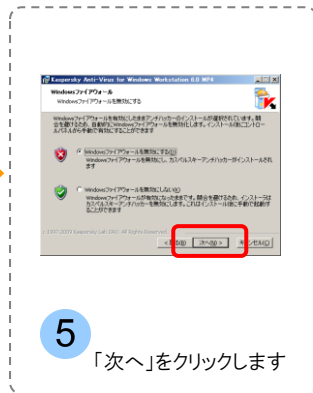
Kaspersky Anti-Virus for Windows Workstation 6.0 MP4

Windowsファイアウォール
Windowsファイアウォールを無効にする

Windowsファイアウォールを有効にしたままアンチハッカーのインストールが選択されています。競合を避けるため、自動的にWindowsファイアウォールを無効にします。インストール後にコントロールパネルから手動で有効にすることができます

Windowsファイアウォールを無効にする(D)
Windowsファイアウォールを無効にし、カスパルスキーアンチハッカーがインストールされます

Windowsファイアウォールを無効にしない(N)
Windowsファイアウォールが有効なままですので、競合を避けるため、インストールはカスパルスキーアンチハッカーを除いて行われます。これはインストール後に手動で追加することができます

© 1997-2007 Kaspersky Lab ZAO. All Rights Reserved.

< 戻る(B)　次へ(N) >　キャンセル(C)

5

「次へ」をクリックします